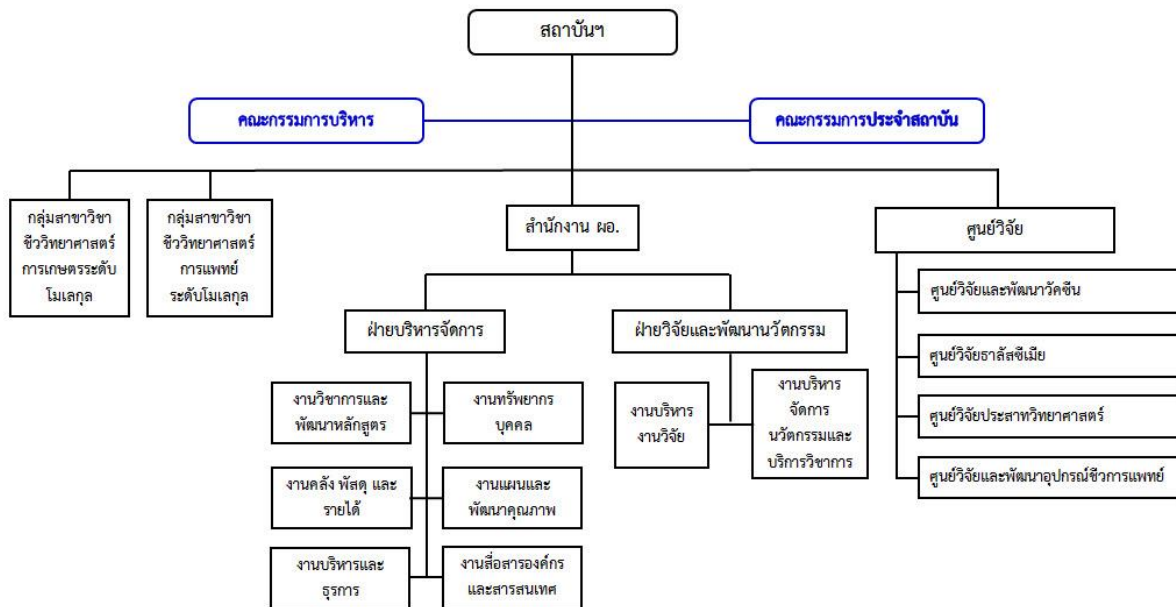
สถาบันฯ

คณะกรรมการบริหาร

คณะกรรมการประจำสถาบัน

กลุ่มสาขาวิชา ชีววิทยาศาสตร์ การเกษตรระดับ โมเลกุล

กลุ่มสาขาวิชา ชีววิทยาศาสตร์ การแพทย์ ระดับโมเลกุล

สำนักงาน ผอ.

ศูนย์วิจัย

ฝ่ายบริหารจัดการ

ฝ่ายวิจัยและพัฒนานวัตกรรม

งานวิชาการและ พัฒนาหลักสูตร

งานทรัพยากร บุคคล

งานคลัง พัสดุ และ รายได้

งานแผนและ พัฒนาคุณภาพ

งานบริหารและ ธุรการ

งานสื่อสารองค์กร และสารสนเทศ

งานบริหาร งานวิจัย

งานบริหาร จัดการ นวัตกรรมและ บริการวิชาการ

ศูนย์วิจัยและพัฒนาวัคซีน

ศูนย์วิจัยธาลัสซีเมีย

ศูนย์วิจัยประสาทวิทยาศาสตร์

ศูนย์วิจัยและพัฒนาอุปกรณ์ชีวการแพทย์